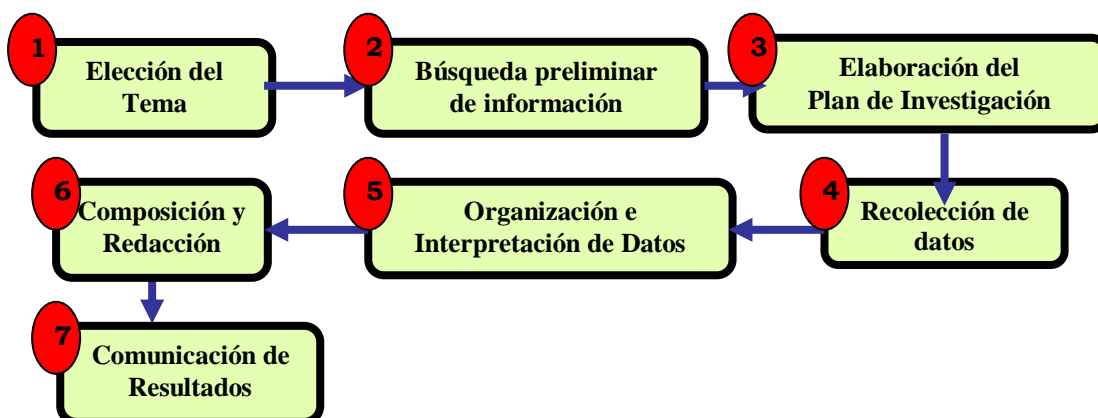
1
Elección del Tema

2
Búsqueda preliminar de información

3
Elaboración del Plan de Investigación

4
Recolección de datos

5
Organización e Interpretación de Datos

6
Composición y Redacción

7
Comunicación de Resultados